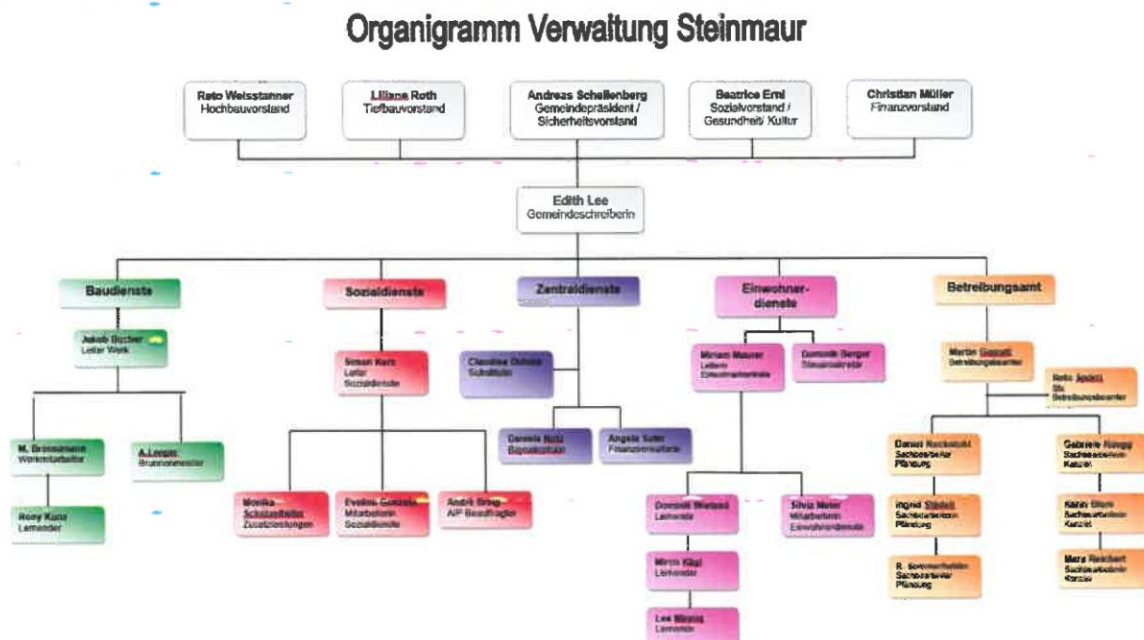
Organigramm Verwaltung Steinmaur

Reto Weisstanner
Hochbauvorstand

Liliane Roth
Tiefbauvorstand

Andreas Schellenberg
Gemeindepräsident / Sicherheitsvorstand

Beatrice Erni
Sozialvorstand / Gesundheit/ Kultur

Christian Müller
Finanzvorstand

Edith Lee
Gemeindeschreiberin

Baudienste

Jakob Bucher
Leiter Werk

M. Brönnimann
Werkstattleiter

A.Lengen
Brunnenmeister

Rony Kunz
Lernender

Sozialdienste

Simon Kerz
Leiter Sozialdienste

Monika Schaufelberger
Zusatzleistungen

Evelina Gonzalez
Mitarbeiterin Sozialdienste

André Bray
AP Beauftragter

Zentraldienste

Claudine Dubois
Sekretärin

Daniela Notz
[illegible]

Angela Suter
Finanzverwalterin

Einwohner-dienste

Miriam Maurer
Leiterin Einwohnerkontrolle

Dominik Berger
Steuersekretär

Dominik Wieland
Lernende

Silvia Meier
Mitarbeiterin Einwohnerkontrolle

Mirco Kägi
Lernender

Lea Minnig
Lernende

Betreibungsamt

Martin Gasser
Betreibungsbeamter

Reto Spalti
Stv. Betreibungsbeamter

Daniel Reckstohl
Sachbearbeiter Pfändung

Ingrid Städeli
Sachbearbeiterin Pfändung

R. Sommerhalder
Sachbearbeiter Pfändung

Gabriele Rüegg
Sachbearbeiterin Kanzlei

Karin Blum
Sachbearbeiterin Kanzlei

Mara Reichert
Sachbearbeiterin Kanzlei